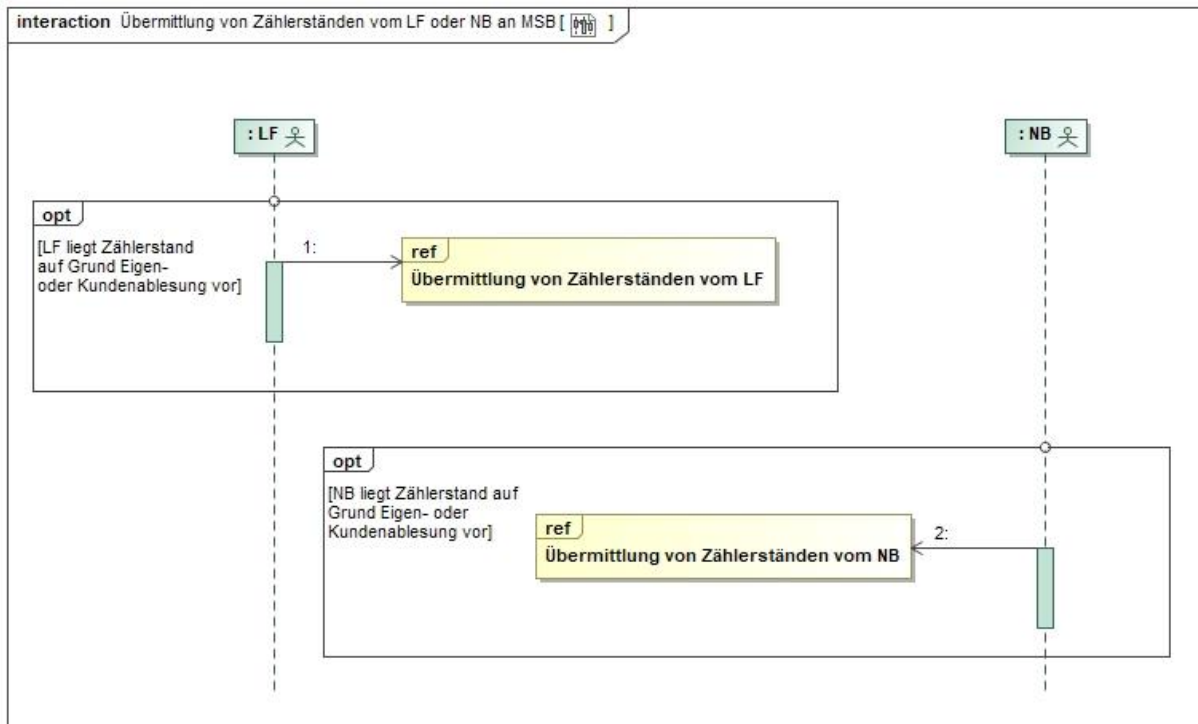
interaction Übermittlung von Zählerständen vom LF oder NB an MSB [ ]

: LF

: NB

opt

[LF liegt Zählerstand auf Grund Eigen- oder Kundenablesung vor]

1:

ref

Übermittlung von Zählerständen vom LF

opt

[NB liegt Zählerstand auf Grund Eigen- oder Kundenablesung vor]

ref

Übermittlung von Zählerständen vom NB

2: